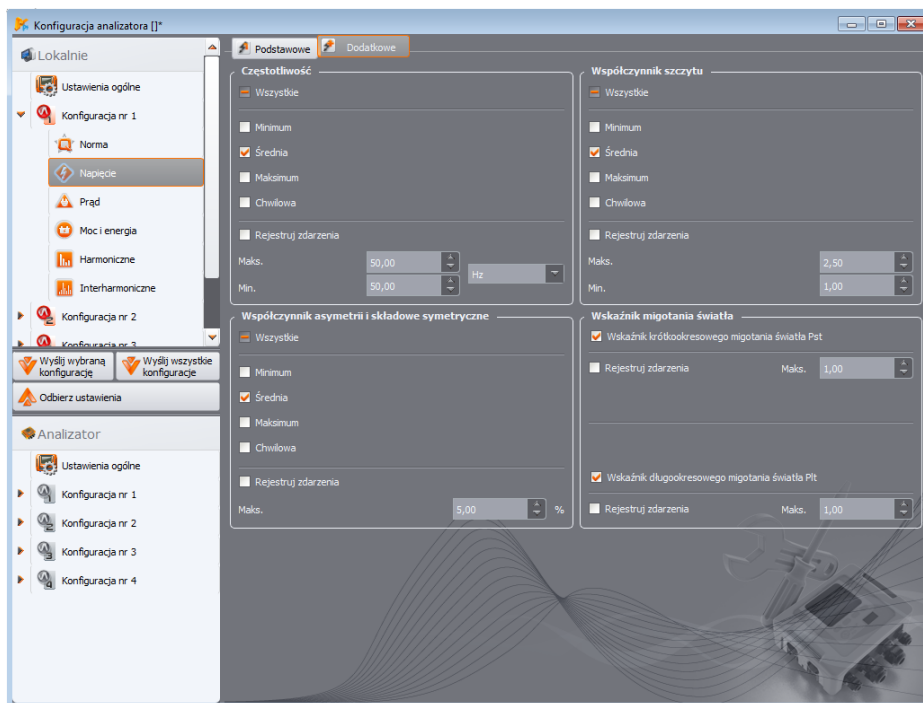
Konfiguracja analizatora []*

Lokalnie
Ustawienia ogólne
Konfiguracja nr 1
Norma
Napięcie
Prąd
Moc i energia
Harmoniczne
Interharmoniczne
Konfiguracja nr 2
Konfiguracja nr 3

Wyślij wybraną konfigurację
Wyślij wszystkie konfiguracje
Odbierz ustawienia

Analizator
Ustawienia ogólne
Konfiguracja nr 1
Konfiguracja nr 2
Konfiguracja nr 3
Konfiguracja nr 4

Podstawowe
Dodatkowe

Częstotliwość
Wszystkie
Minimum
Średnia
Maksimum
Chwilowa
Rejestruj zdarzenia
Maks. 50,00
Min. 50,00
Hz

Współczynnik szczytu
Wszystkie
Minimum
Średnia
Maksimum
Chwilowa
Rejestruj zdarzenia
Maks. 2,50
Min. 1,00

Współczynnik asymetrii i składowe symetryczne
Wszystkie
Minimum
Średnia
Maksimum
Chwilowa
Rejestruj zdarzenia
Maks. 5,00 %

Wskaźnik migotania światła
Wskaźnik krótkookresowego migotania światła Pst
Rejestruj zdarzenia
Maks. 1,00
Wskaźnik długookresowego migotania światła Plt
Rejestruj zdarzenia
Maks. 1,00